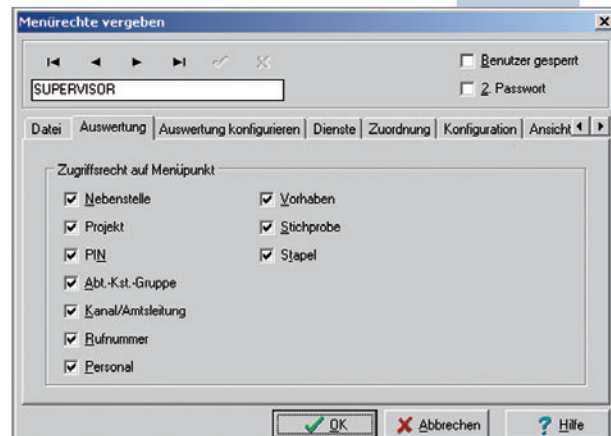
Menürechte vergeben

SUPERVISOR

Benutzer gesperrt
2. Passwort

Datei | Auswertung | Auswertung konfigurieren | Dienste | Zuordnung | Konfiguration | Ansicht

Zugriffsrecht auf Menüpunkt

Nebenstelle
Projekt
PIN
Abt.-Kst.-Gruppe
Kanal/Amtsleitung
Rufnummer
Personal

Vorhaben
Stichprobe
Stapel

OK
Abbrechen
Hilfe